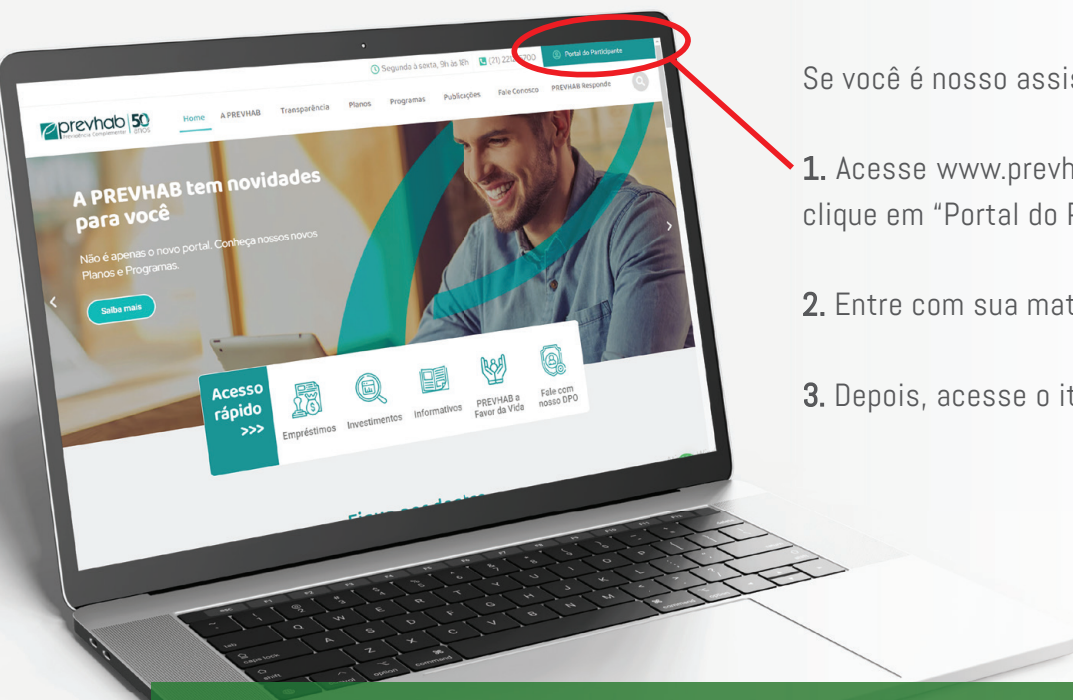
Segunda à sexta, 9h às 18h (31) 220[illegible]700 Portal do Participante

prevhab Previdência Complementar 50 anos

Home A PREVHAB Transparência Planos Programas Publicações Fale Conosco PREVHAB Responde

A PREVHAB tem novidades para você

Não é apenas o novo portal. Conheça nossos novos Planos e Programas.

Saiba mais

Acesso rápido >>>

Empréstimos Investimentos Informativos PREVHAB a Favor da Vida Fale com nosso DPO

Se você é nosso assis

1. Acesse www.prevh
clique em "Portal do P

2. Entre com sua mat

3. Depois, acesse o it